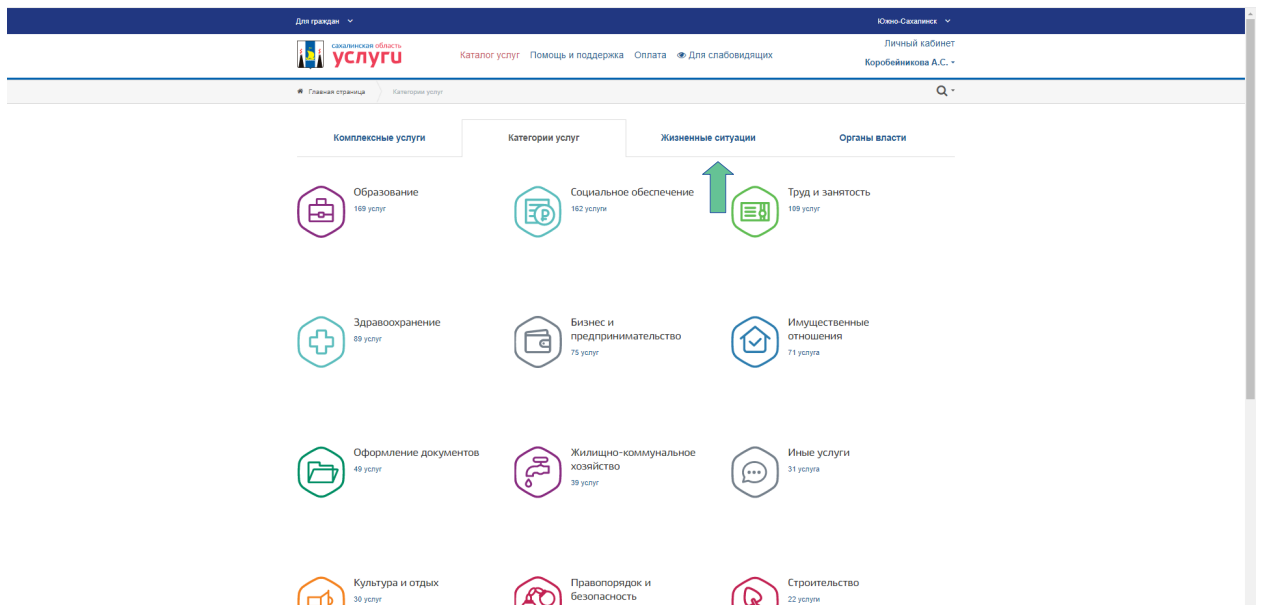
Для граждан

Южно-Сахалинск

сахалинская область
услуги

Каталог услуг Помощь и поддержка Оплата Для слабовидящих

Личный кабинет
Коробейникова А.С.

Главная страница Категории услуг

Комплексные услуги

Категории услуг

Жизненные ситуации

Органы власти

Образование
169 услуг

Социальное обеспечение
162 услуги

Труд и занятость
109 услуг

Здравоохранение
89 услуг

Бизнес и предпринимательство
75 услуг

Имущественные отношения
71 услуга

Оформление документов
49 услуг

Жилищно-коммунальное хозяйство
39 услуг

Иные услуги
31 услуга

Культура и отдых
30 услуг

Правопорядок и безопасность

Строительство
22 услуги